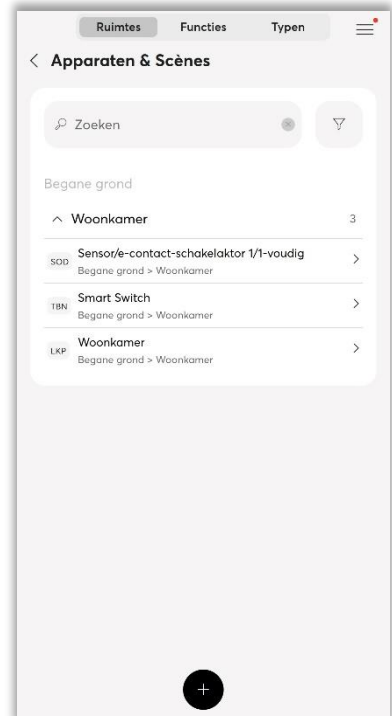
Ruimtes Functies Typen

< Apparaten & Scènes

Zoeken

Begane grond

^ Woonkamer 3

SOD Sensor/e-contact-schakelaktor 1/1-voudig
Begane grond > Woonkamer >

TBN Smart Switch
Begane grond > Woonkamer >

LKP Woonkamer
Begane grond > Woonkamer >

+